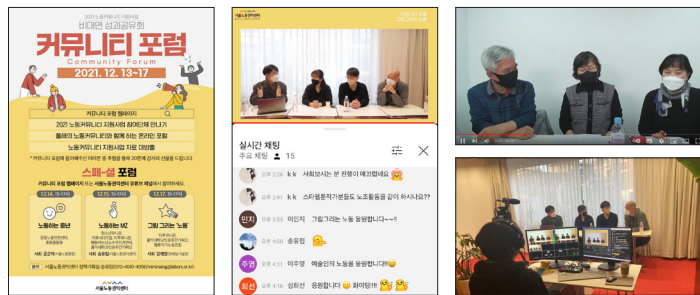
2021 노동커뮤니티 지원사업
비대면 성과공유회
커뮤니티 포럼
Community Forum
2021. 12. 13~17

커뮤니티 포럼 웹페이지
2021 노동커뮤니티 지원사업 참여단체를 만나기
올해의 노동커뮤니티와 함께 하는 온라인 포럼
노동커뮤니티 지원사업 자료 아카이빙

* 커뮤니티 포럼에 참여해주신 여러분 중 추첨을 통해 20분께 감사의 선물을 드립니다.

스페-셜 포럼
커뮤니티 포럼 웹페이지 또는 서울노동권익센터 유튜브 채널에서 참여하세요

12.14 노동하는 청년
12.15 노동하는 MZ
12.17 그림 그리는 '노동'

문의 서울노동권익센터 정책기획실 공공협력팀 02-6336-4086 / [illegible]@labors.or.kr

서울노동권익센터

실시간 채팅
주요 채팅 15
k k 사회보시는 분 편쟁이 배고팠네요
k k 스타벨트에 가본듯도 노조활동을 같이 하시나요??
이민지 그림그리는 노동 응원합니다~~!!
송유림
주영 이주영 예술인의 노동을 응원합니다!
최선 성희선 응원합니다 화이팅!!